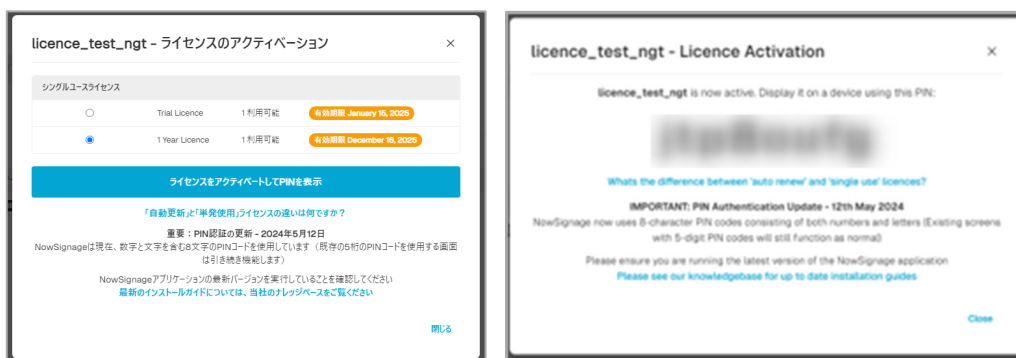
licence_test_ngt - ライセンスのアクティベーション

×

シングルユースライセンス

| | | | |
|---|---|---|---|
| ○ | Trial Licence | 1 利用可能 | 有効期限 January 15, 2025 |
| ◉ | 1 Year Licence | 1 利用可能 | 有効期限 December 16, 2025 |

ライセンスをアクティベートしてPINを表示

「自動更新」と「単発使用」ライセンスの違いは何ですか？

重要：PIN認証の更新 - 2024年5月12日
NowSignageは現在、数字と文字を含む8文字のPINコードを使用しています（既存の5桁のPINコードを使用する画面は引き続き機能します）

NowSignageアプリケーションの最新バージョンを実行していることを確認してください
最新のインストールガイドについては、当社のナレッジベースをご覧ください

閉じる

licence_test_ngt - Licence Activation

×

licence_test_ngt is now active. Display it on a device using this PIN:

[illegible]

Whats the difference between 'auto renew' and 'single use' licences?

IMPORTANT: PIN Authentication Update - 12th May 2024
NowSignage now uses 8-character PIN codes consisting of both numbers and letters (Existing screens with 5-digit PIN codes will still function as normal)

Please ensure you are running the latest version of the NowSignage application
Please see our knowledgebase for up to date installation guides

Close